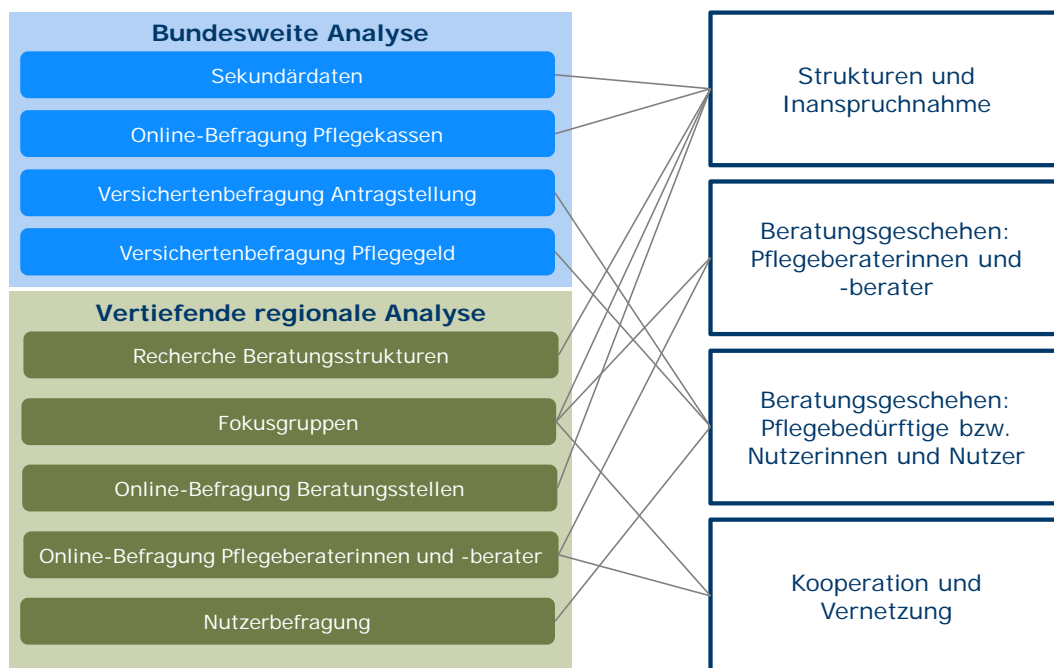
Bundesweite Analyse

Sekundärdaten

Online-Befragung Pflegekassen

Versichertenbefragung Antragstellung

Versichertenbefragung Pflegegeld

Vertiefende regionale Analyse

Recherche Beratungsstrukturen

Fokusgruppen

Online-Befragung Beratungsstellen

Online-Befragung Pflegeberaterinnen und -berater

Nutzerbefragung

Strukturen und Inanspruchnahme

Beratungsgeschehen: Pflegeberaterinnen und -berater

Beratungsgeschehen: Pflegebedürftige bzw. Nutzerinnen und Nutzer

Kooperation und Vernetzung